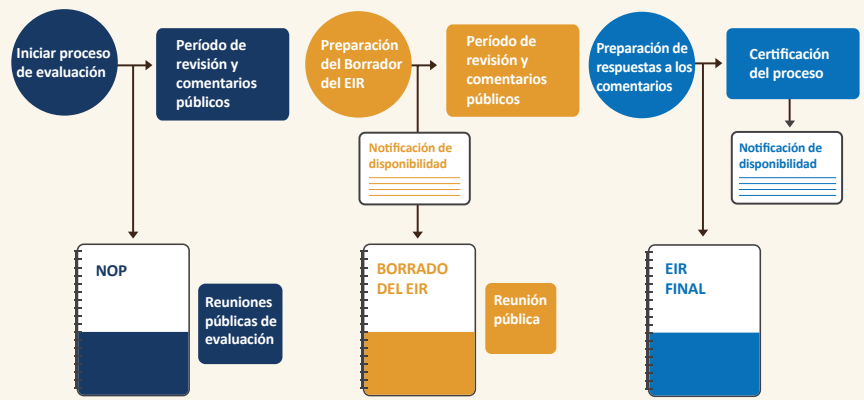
Iniciar proceso de evaluación

Período de revisión y comentarios públicos

NOP

Reuniones públicas de evaluación

Preparación del Borrador del EIR

Período de revisión y comentarios públicos

Notificación de disponibilidad

BORRADO DEL EIR

Reunión pública

Preparación de respuestas a los comentarios

Certificación del proceso

Notificación de disponibilidad

EIR FINAL